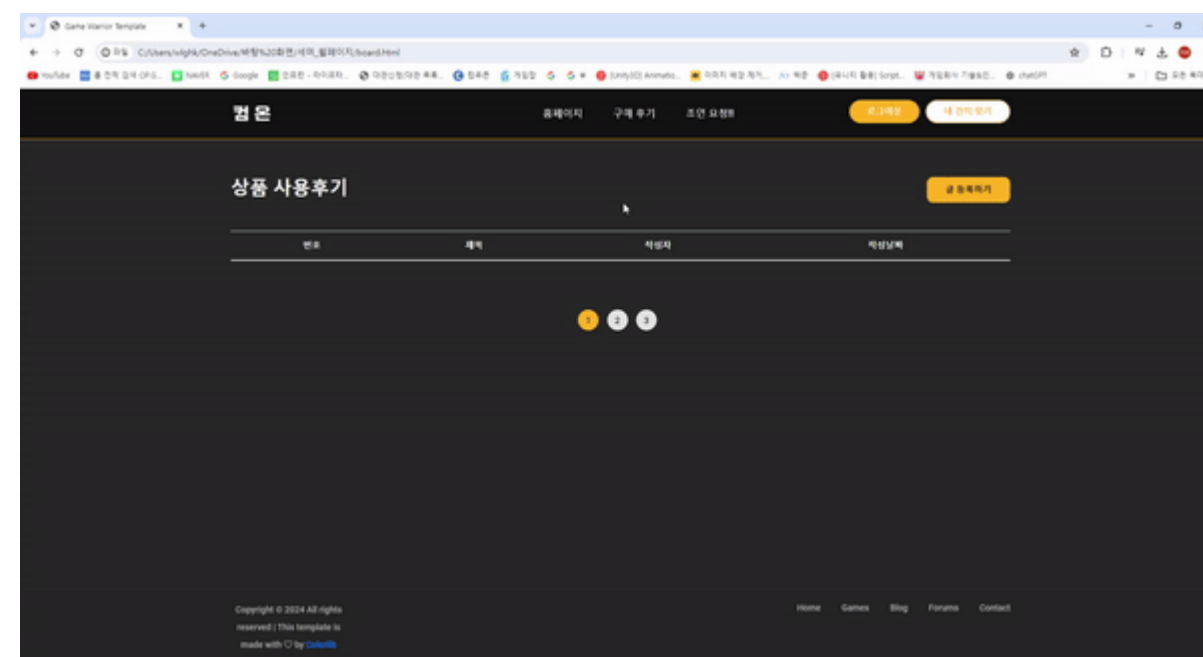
Game Warrior Template

C:/Users/wlghk/OneDrive/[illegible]/board.html

YouTube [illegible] NAVER Google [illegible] chatGPT

컴온

홈페이지 구매 후기 조언 요청

로그아웃 내 견적 보기

상품 사용후기

글 등록하기

| 번호 | 제목 | 작성자 | 작성날짜 |
|---|---|---|---|

1 2 3

Copyright © 2024 All rights reserved | This template is made with ♡ by Colorlib

Home Games Blog Forums Contact